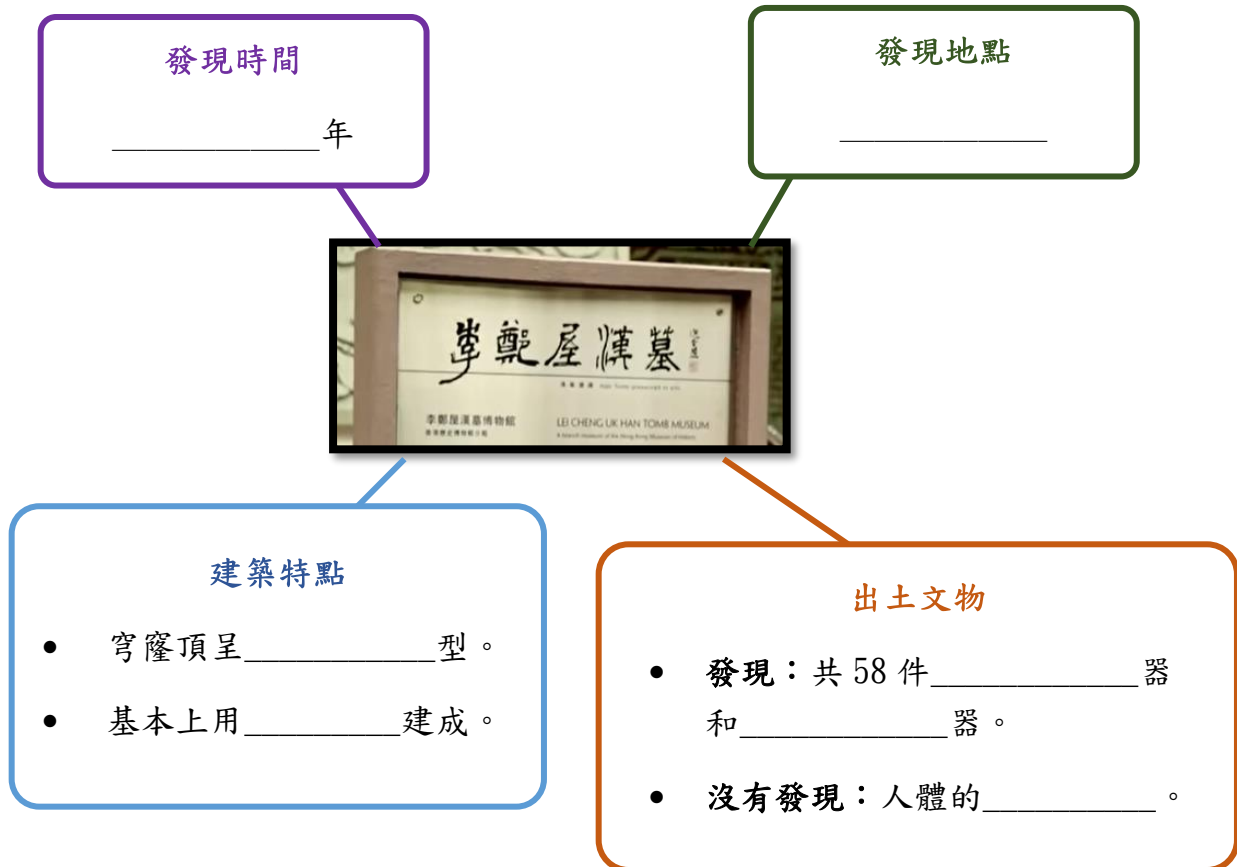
發現時間

____________年

發現地點

____________

李鄭屋漢墓

李鄭屋漢墓博物館

LEI CHENG UK HAN TOMB MUSEUM

建築特點

- 穹窿頂呈___________型。
- 基本上用_________建成。

出土文物

- **發現**：共 58 件____________器和____________器。
- **沒有發現**：人體的__________。